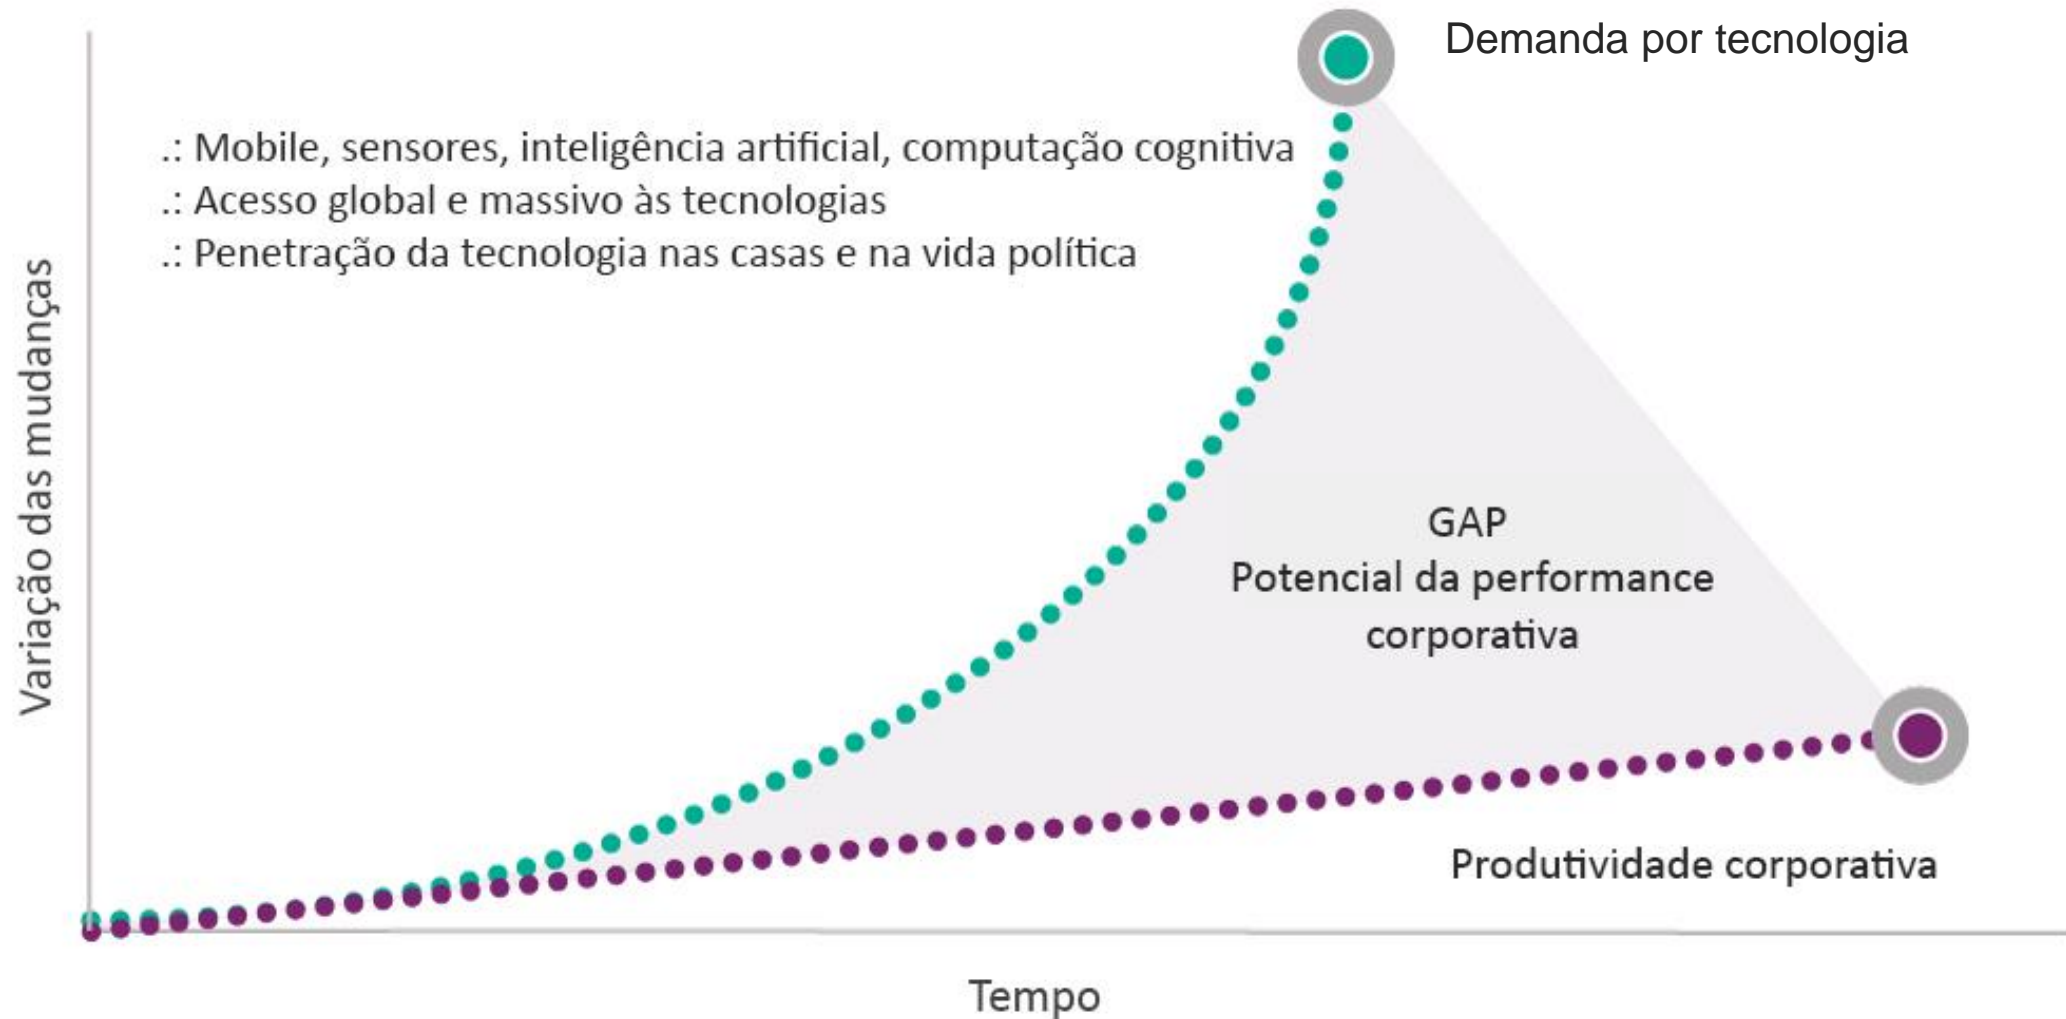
Demanda por tecnologia

.: Mobile, sensores, inteligência artificial, computação cognitiva
.: Acesso global e massivo às tecnologias
.: Penetração da tecnologia nas casas e na vida política

Variação das mudanças

GAP
Potencial da performance corporativa

Produtividade corporativa

Tempo